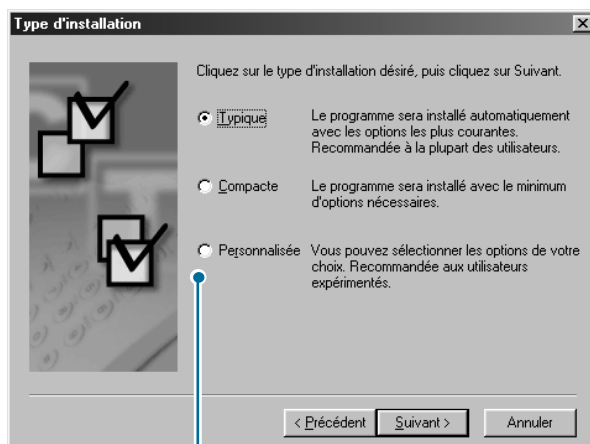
Type d'installation

Cliquez sur le type d'installation désiré, puis cliquez sur Suivant.

Typique Le programme sera installé automatiquement avec les options les plus courantes. Recommandée à la plupart des utilisateurs.

Compacte Le programme sera installé avec le minimum d'options nécessaires.

Personnalisée Vous pouvez sélectionner les options de votre choix. Recommandée aux utilisateurs expérimentés.

< Précédent Suivant > Annuler